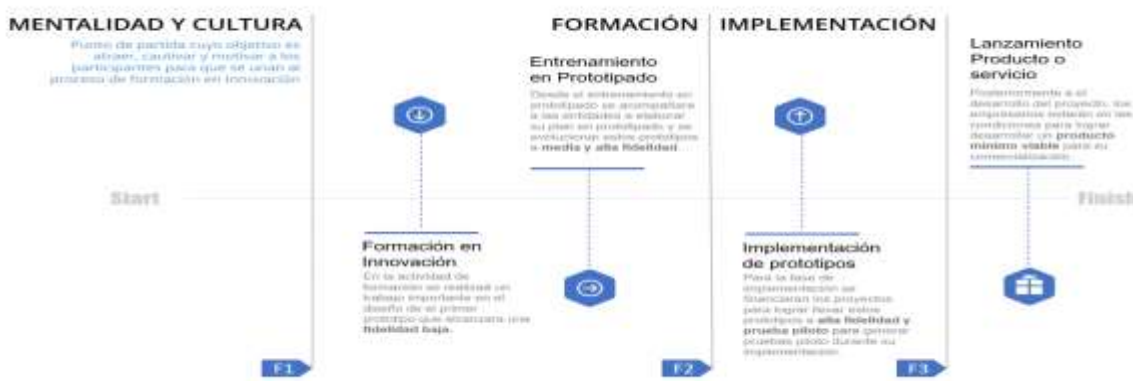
MENTALIDAD Y CULTURA

Punto de partida cuyo objetivo es atraer, cautivar y motivar a los participantes para que se unan al proceso de formación en innovación

FORMACIÓN

IMPLEMENTACIÓN

Entrenamiento en Prototipado

Desde el entrenamiento en prototipado se acompañará a las entidades a elaborar su plan en prototipado y se evolucionar estos prototipos a **media y alta fidelidad**.

Lanzamiento Producto o servicio

Posteriormente a el desarrollo del proyecto, los empresarios estarán en las condiciones para lograr desarrollar un **producto mínimo viable** para su comercialización.

Start

Finish

Formación en Innovación

En la actividad de formación se realizará un trabajo importante en el diseño de el primer prototipo que alcanzará una **fidelidad baja**.

Implementación de prototipos

Para la fase de implementación se financiarán los proyectos para lograr llevar estos prototipos a **alta fidelidad y prueba piloto** para generar pruebas piloto durante su implementación.

F1

F2

F3